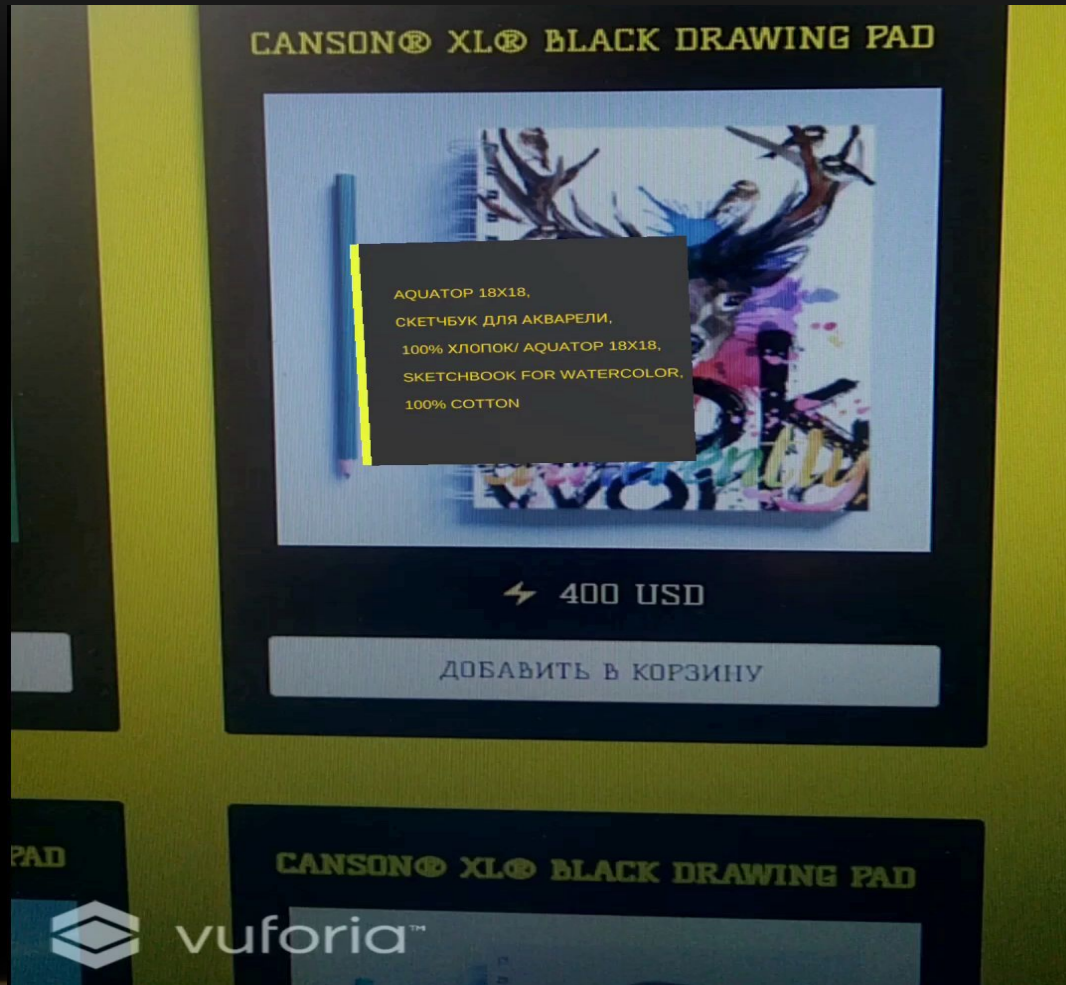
CANSON® XL® BLACK DRAWING PAD

AQUATOP 18X18,
СКЕТЧБУК ДЛЯ АКВАРЕЛИ,
100% ХЛОПОК/ AQUATOP 18X18,
SKETCHBOOK FOR WATERCOLOR,
100% COTTON

400 USD

ДОБАВИТЬ В КОРЗИНУ

PAD

CANSON® XL® BLACK DRAWING PAD

vuforia™